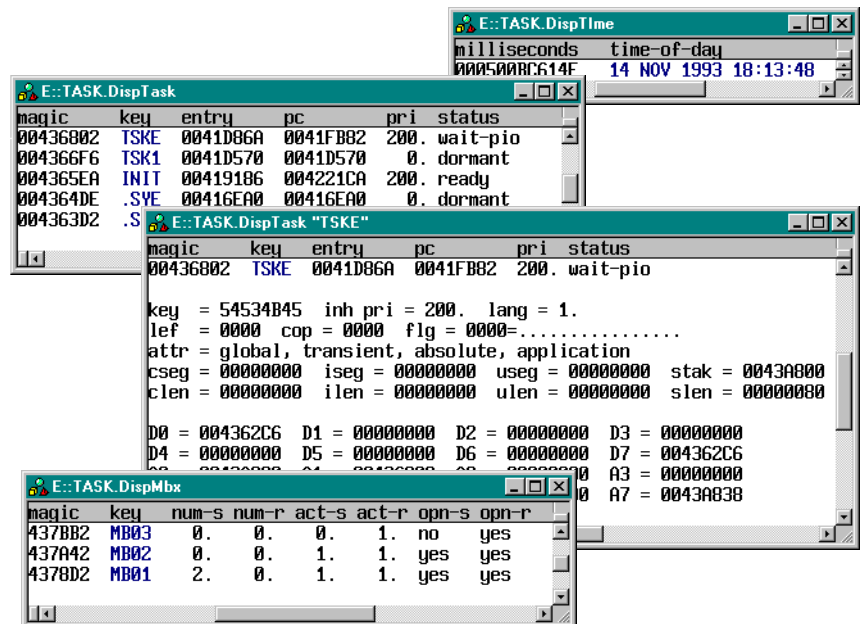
E::TASK.DispTIme

milliseconds time-of-day
000500BC614E 14 NOV 1993 18:13:48

E::TASK.DispTask

| magic | key | entry | pc | pri | status |
|---|---|---|---|---|---|
| 00436802 | TSKE | 0041D86A | 0041FB82 | 200. | wait-pio |
| 004366F6 | TSK1 | 0041D570 | 0041D570 | 0. | dormant |
| 004365EA | INIT | 00419186 | 004221CA | 200. | ready |
| 004364DE | .SYE | 00416EA0 | 00416EA0 | 0. | dormant |
| 004363D2 | .S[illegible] | | | | |

E::TASK.DispTask "TSKE"

| magic | key | entry | pc | pri | status |
|---|---|---|---|---|---|
| 00436802 | TSKE | 0041D86A | 0041FB82 | 200. | wait-pio |

key = 54534B45 inh pri = 200. lang = 1.
lef = 0000 cop = 0000 flg = 0000=................
attr = global, transient, absolute, application
cseg = 00000000 iseg = 00000000 useg = 00000000 stak = 0043A800
clen = 00000000 ilen = 00000000 ulen = 00000000 slen = 00000080

D0 = 004362C6 D1 = 00000000 D2 = 00000000 D3 = 00000000
D4 = 00000000 D5 = 00000000 D6 = 00000000 D7 = 004362C6
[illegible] A3 = 00000000
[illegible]0 A7 = 0043A838

E::TASK.DispMbx

| magic | key | num-s | num-r | act-s | act-r | opn-s | opn-r |
|---|---|---|---|---|---|---|---|
| 437BB2 | MB03 | 0. | 0. | 0. | 1. | no | yes |
| 437A42 | MB02 | 0. | 0. | 1. | 1. | yes | yes |
| 4378D2 | MB01 | 2. | 0. | 1. | 1. | yes | yes |